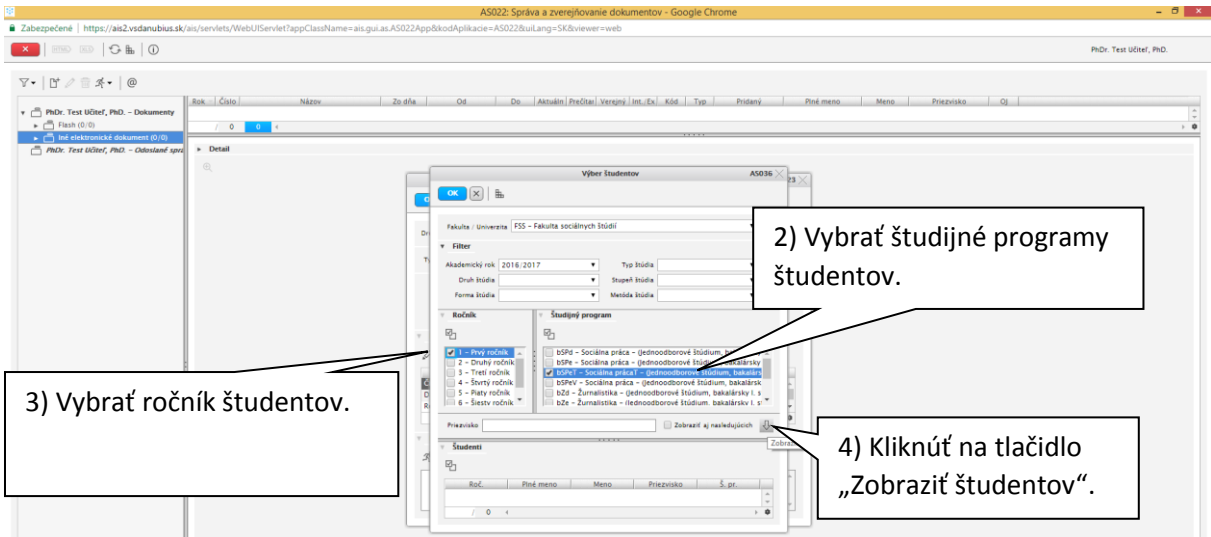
AS022: Správa a zverejňovanie dokumentov - Google Chrome

Zabezpečené | https://ais2.vsdanubius.sk/ais/servlets/WebUIServlet?appClassName=ais.gui.as.AS022App&kodAplikacie=AS022&uiLang=SK&viewer=web

PhDr. Test Učiteľ, PhD.

PhDr. Test Učiteľ, PhD. – Dokumenty
Flash (0/0)
Iné elektronické dokument (0/0)
PhDr. Test Učiteľ, PhD. – Odoslané sprá

| Rok | Číslo | Názov | Zo dňa | Od | Do | Aktuáln | Prečítal | Verejný | Int./Ex | Kód | Typ | Pridaný | Plné meno | Meno | Priezvisko | OJ |
|---|---|---|---|---|---|---|---|---|---|---|---|---|---|---|---|---|

0 0

Detail

Výber študentov AS036

OK

Fakulta / Univerzita FSS – Fakulta sociálnych štúdií

Filter
Akademický rok 2016/2017
Typ štúdia
Druh štúdia
Stupeň štúdia
Forma štúdia
Metóda štúdia

Ročník
1 – Prvý ročník
2 – Druhý ročník
3 – Tretí ročník
4 – Štvrtý ročník
5 – Piaty ročník
6 – Šiestv ročník

Študijný program
bSPd – Sociálna práca – (jednoodborové štúdium, ba
bSPe – Sociálna práca – (jednoodborové štúdium, bakalársky
bSPeT – Sociálna prácaT – (jednoodborové štúdium, bakalárs
bSPeV – Sociálna práca – (jednoodborové štúdium, bakalársk
bZd – Žurnalistika – (jednoodborové štúdium, bakalársky I. s
bZe – Žurnalistika – (jednoodborové štúdium, bakalársky I. s

Priezvisko
Zobraziť aj nasledujúcich
Zobraz

Študenti
| Roč. | Plné meno | Meno | Priezvisko | Š. pr. |
|---|---|---|---|---|

0

2) Vybrať študijné programy študentov.

3) Vybrať ročník študentov.

4) Kliknúť na tlačidlo „Zobraziť študentov“.